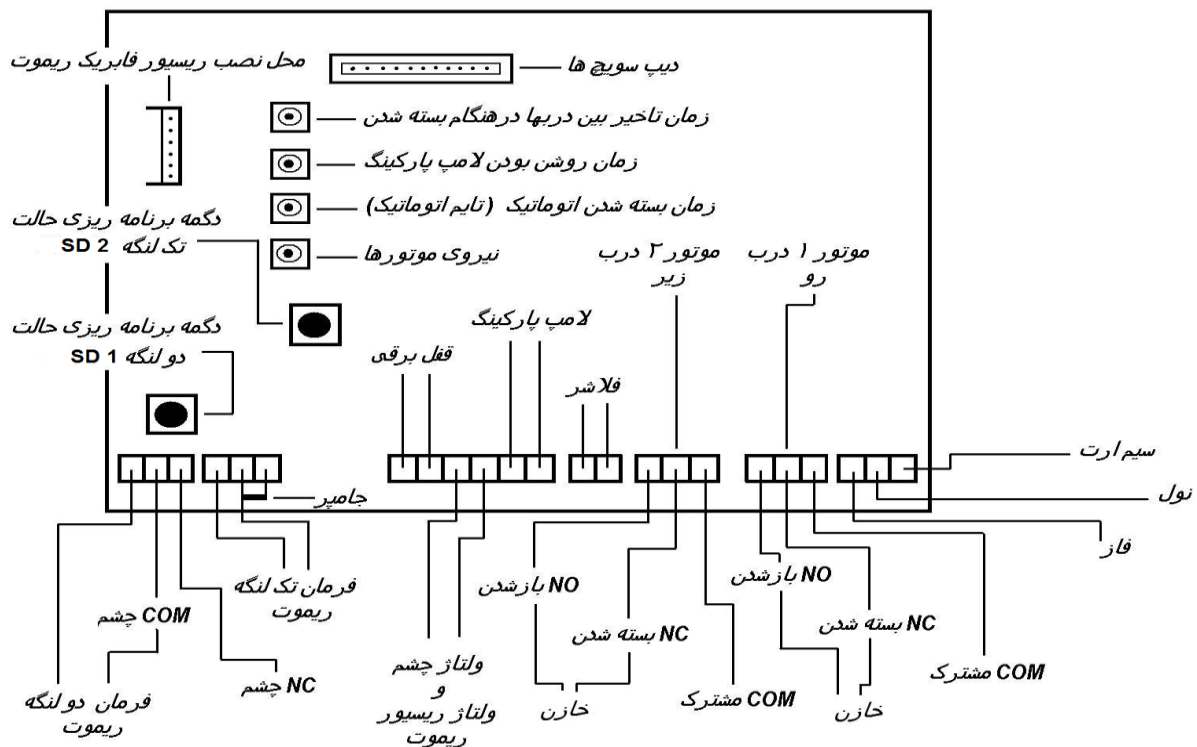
محل نصب ریسیور فابریک ریموت

دیپ سویچ ها

زمان تاخیر بین دربها درهنگام بسته شدن

زمان روشن بودن لامپ پارکینگ

زمان بسته شدن اتوماتیک (تایم اتوماتیک)

نیروی موتورها

دگمه برنامه ریزی حالت تک لنگه SD 2

موتور ۲ درب زیر

موتور ۱ درب رو

لامپ پارکینگ

دگمه برنامه ریزی حالت دو لنگه SD 1

قفل برقی

فلاشر

سیم ارت

نول

جامپر

فاز

فرمان تک لنگه ریموت

NO بازشدن

NO بازشدن

COM چشم

NC بسته شدن

NC بسته شدن

ولتاژ چشم و ولتاژ ریسیور ریموت

NC چشم

COM مشترک

COM مشترک

فرمان دو لنگه ریموت

خازن

خازن